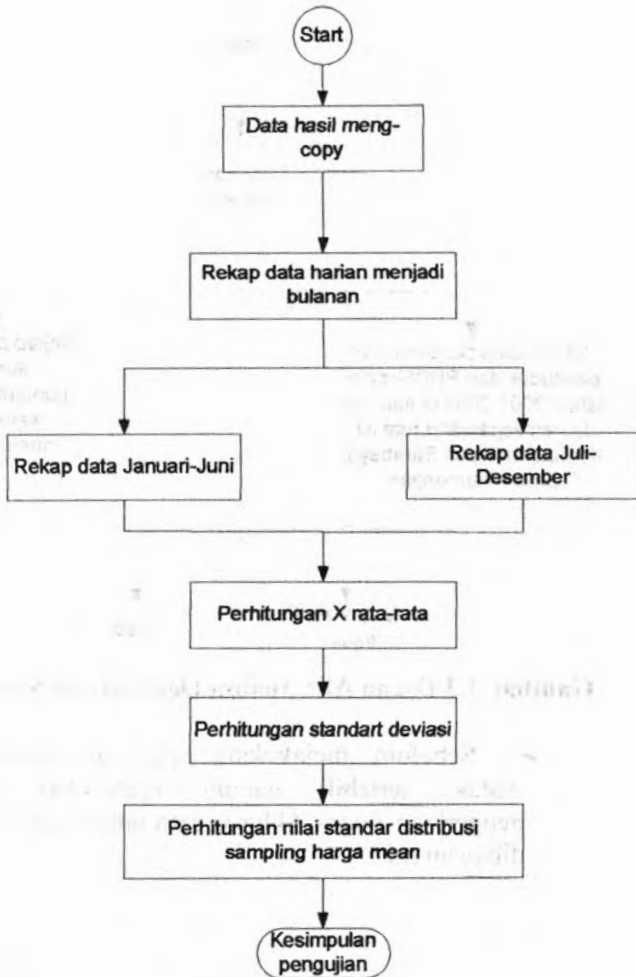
Start

Data hasil meng-copy

Rekap data harian menjadi bulanan

Rekap data Januari-Juni

Rekap data Juli-Desember

Perhitungan X rata-rata

Perhitungan standart deviasi

Perhitungan nilai standar distribusi sampling harga mean

Kesimpulan pengujian